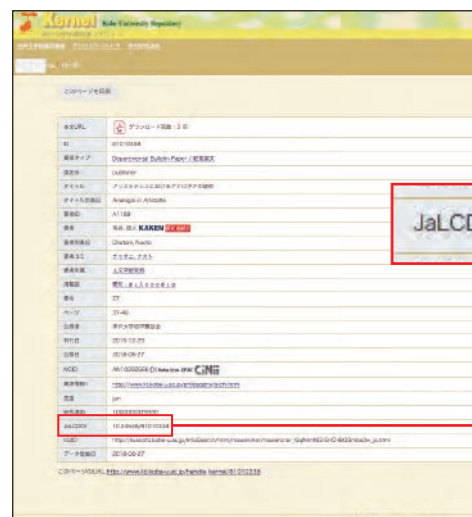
Kernel Kobe University Repository

このページを印刷

| 本文URL | ダウンロード回数：3 回 |
|---|---|
| ID | 81010338 |
| 資源タイプ | Departmental Bulletin Paper / 紀要論文 |
| 版区分 | publisher |
| タイトル | アリストテレスにおけるアナロギアの諸相 |
| タイトル別表記 | Analogia in Aristotle |
| 著者ID | A1168 |
| 著者 | 茶谷, 直人 KAKEN |
| 著者別表記 | Chatani, Naoto |
| 著者ヨミ | チャタニ, ナオト |
| 著者所属 | 人文学研究科 |
| 掲載誌 | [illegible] |
| 巻号 | 27 |
| ページ | 37-48 |
| 出版者 | 神戸大学哲学懇話会 |
| 発行日 | 2015-12-25 |
| 公開日 | 2018-06-27 |
| NCID | AN10066504 |
| 関連情報URL | http://www.lit.kobe-u.ac.jp/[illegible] |
| 言語 | jpn |
| 資源種別 | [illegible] |
| JaLCDOI | 10.24546/81010338 |
| NAID | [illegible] |
| データ登録日 | 2018-06-27 |

このページへのURL：http://www.lib.kobe-u.ac.jp/handle_kernel/81010338

JaLCD